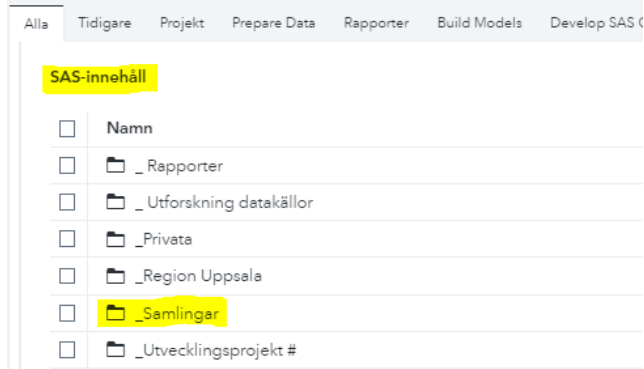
Alla | Tidigare | Projekt | Prepare Data | Rapporter | Build Models | Develop SAS C

SAS-innehåll

| | Namn |
|---|---|
| | _ Rapporter |
| | _ Utforskning datakällor |
| | _Privata |
| | _Region Uppsala |
| | _Samlingar |
| | _Utvecklingsprojekt # |